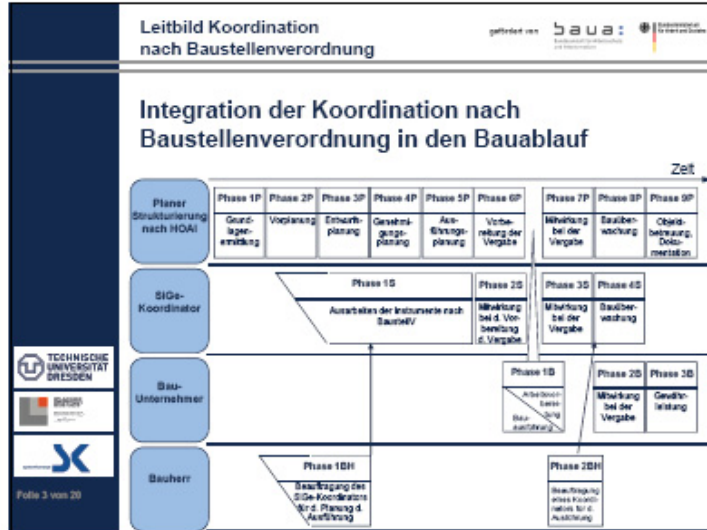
Leitbild Koordination nach Baustellenverordnung

gefördert von baua: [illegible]

Integration der Koordination nach Baustellenverordnung in den Bauablauf

Zeit

Planer Strukturierung nach HOAI

Phase 1P Grundlagenermittlung

Phase 2P Vorplanung

Phase 3P Entwurfsplanung

Phase 4P Genehmigungsplanung

Phase 5P Ausführungsplanung

Phase 6P Vorbereitung der Vergabe

Phase 7P Mitwirkung bei der Vergabe

Phase 8P Bauüberwachung

Phase 9P Objektbetreuung, Dokumentation

SiGe-Koordinator

Phase 1S Ausarbeiten der Instrumente nach BaustellV

Phase 2S Mitwirkung bei d. Vorbereitung d. Vergabe

Phase 3S Mitwirkung bei der Vergabe

Phase 4S Bauüberwachung

Bau-Unternehmer

Phase 1B Arbeitsvorbereitung Bauausführung

Phase 2B Mitwirkung bei der Vergabe

Phase 3B Gewährleistung

Bauherr

Phase 1BH Beauftragung des SiGe-Koordinators für d. Planung d. Ausführung

Phase 2BH Beauftragung eines Koordinators für d. Ausführung

TECHNISCHE UNIVERSITÄT DRESDEN

Folie 3 von 20